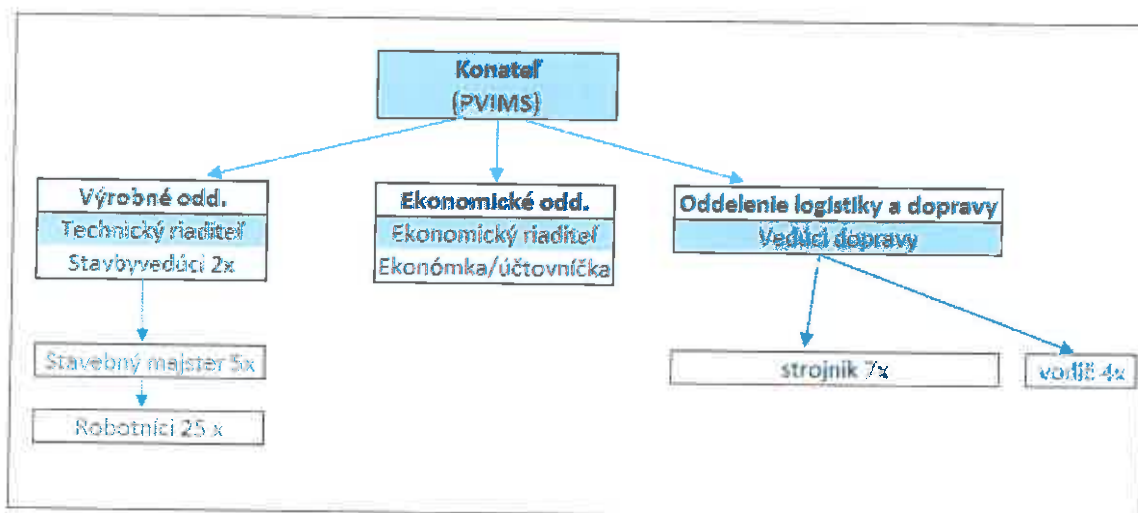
Konateľ
(PVIMS)

Výrobné odd.
Technický riaditeľ
Stavbyvedúci 2x

Stavebný majster 5x

Robotníci 25 x

Ekonomické odd.
Ekonomický riaditeľ
Ekonómka/účtovníčka

Oddelenie logistiky a dopravy
Vedúci dopravy

strojník 7x

vodič 4x